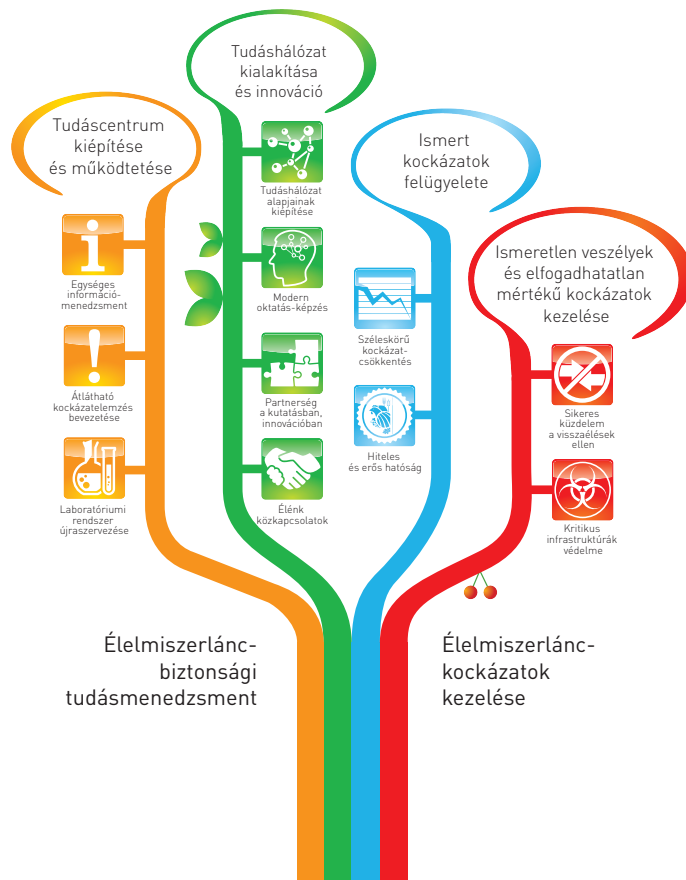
Tudáshálózat kialakítása és innováció

Tudáscentrum kiépítése és működtetése

Ismert kockázatok felügyelete

Ismeretlen veszélyek és elfogadhatatlan mértékű kockázatok kezelése

Tudáshálózat alapjainak kiépítése

Egységes információ-menedzsment

Modern oktatás-képzés

Széleskörű kockázat-csökkentés

Sikeres küzdelem a visszaélések ellen

Átlátható kockázatelemzés bevezetése

Partnerség a kutatásban, innovációban

Hiteles és erős hatóság

Laboratóriumi rendszer újraszervezése

Élénk közkapcsolatok

Kritikus infrastruktúrák védelme

Élelmiszerlánc-biztonsági tudásmenedzsment

Élelmiszerlánc-kockázatok kezelése